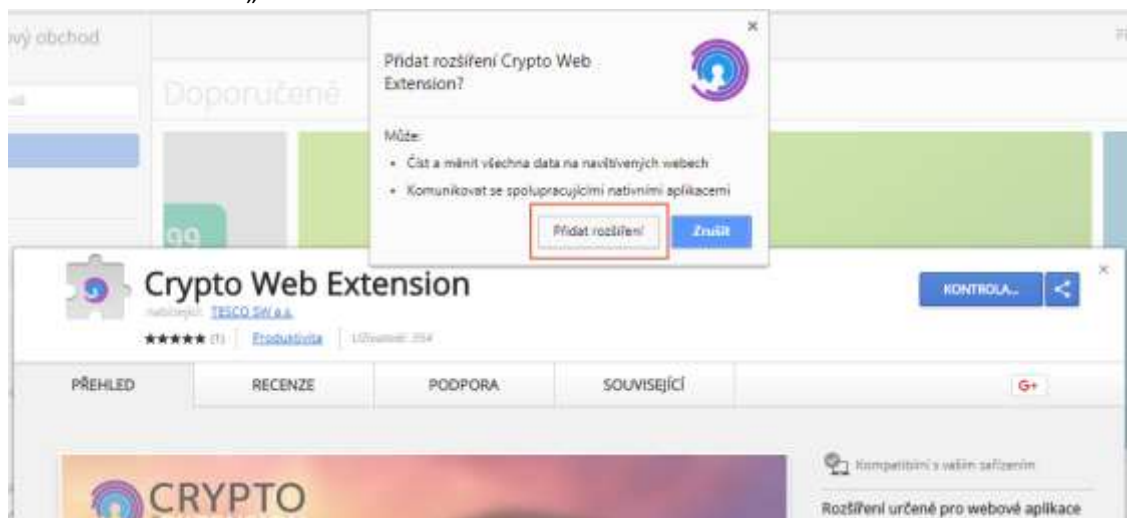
vý obchod

Doporučené

Přidat rozšíření Crypto Web Extension?

Může:

• Číst a měnit všechna data na navštívených webech

• Komunikovat se spolupracujícími nativními aplikacemi

Přidat rozšíření

Zrušit

×

99

Crypto Web Extension

nabízející: TESCO SW a.s.

★★★★★ (1) | Produktivita | Uživatelé: 354

KONTROLA...

×

PŘEHLED

RECENZE

PODPORA

SOUVISEJÍCÍ

G+

CRYPTO

Kompatibilní s vaším zařízením

Rozšíření určené pro webové aplikace